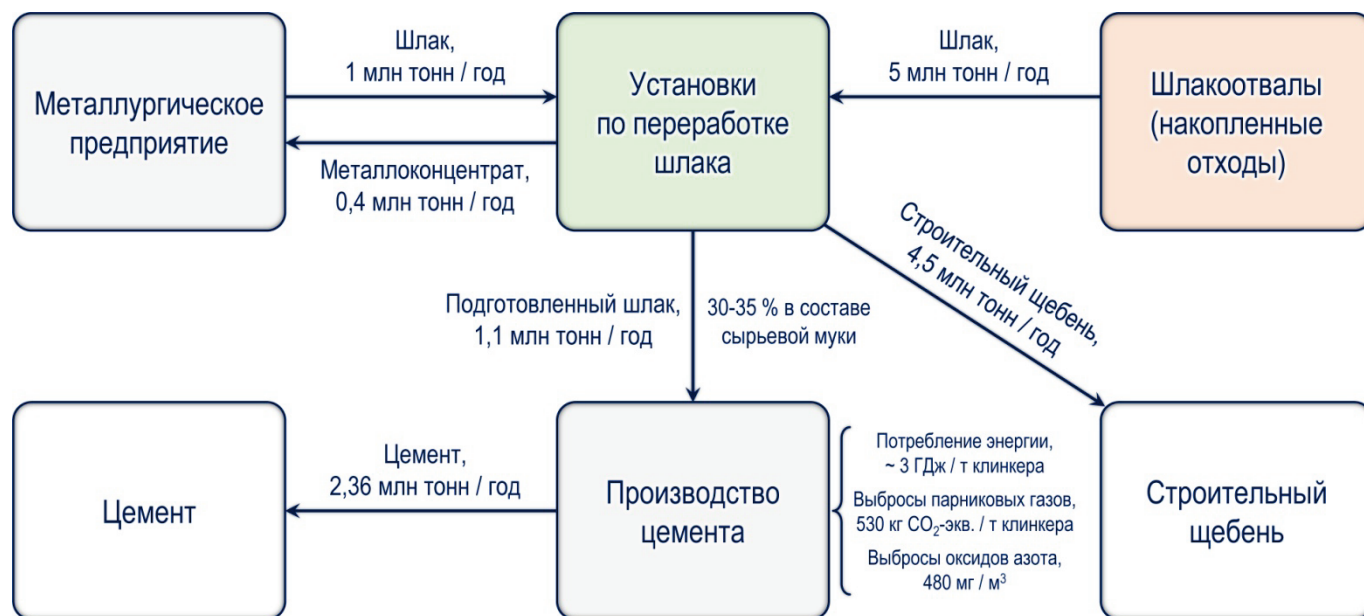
Металлургическое предприятие

Шлак, 1 млн тонн / год

Металлоконцентрат, 0,4 млн тонн / год

Установки по переработке шлака

Шлак, 5 млн тонн / год

Шлакоотвалы (накопленные отходы)

Подготовленный шлак, 1,1 млн тонн / год

30-35 % в составе сырьевой муки

Строительный щебень, 4,5 млн тонн / год

Цемент

Цемент, 2,36 млн тонн / год

Производство цемента

Потребление энергии, ~ 3 ГДж / т клинкера

Выбросы парниковых газов, 530 кг $CO_2$-экв. / т клинкера

Выбросы оксидов азота, 480 мг / м$^3$

Строительный щебень